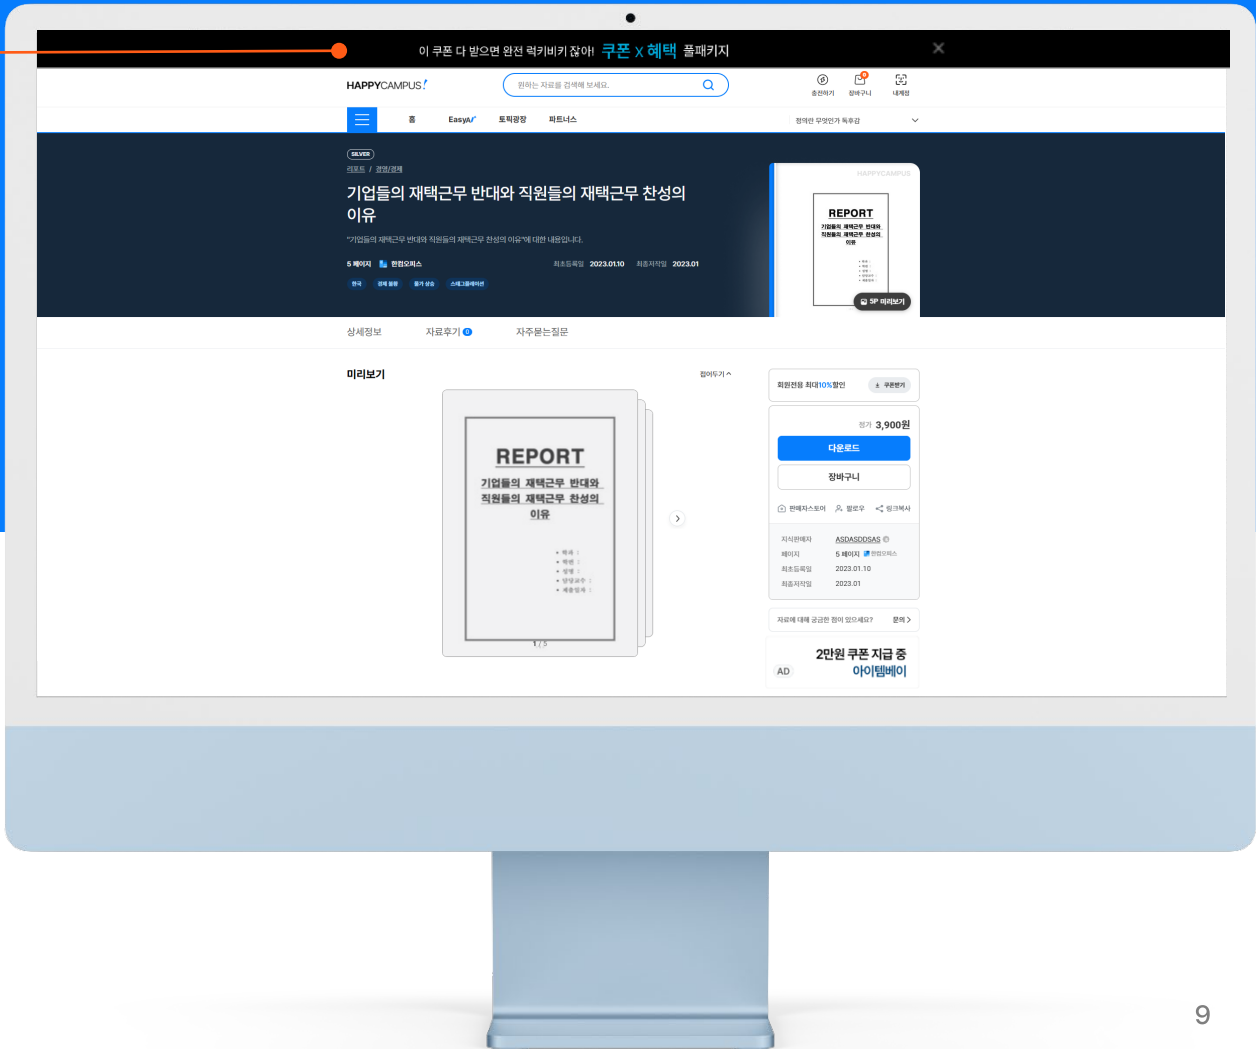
이 쿠폰 다 받으면 완전 럭키비키 잖아! 쿠폰 x 혜택 풀패키지

HAPPYCAMPUS

원하는 자료를 검색해 보세요.

충전하기 장바구니 내계정

홈 EasyAI 토픽광장 파트너스

정의란 무엇인가 독후감

SILVER

리포트 / 경영/경제

기업들의 재택근무 반대와 직원들의 재택근무 찬성의 이유

"기업들의 재택근무 반대와 직원들의 재택근무 찬성의 이유"에 대한 내용입니다.

5 페이지 한컴오피스 최초등록일 2023.01.10 최종저작일 2023.01

HAPPYCAMPUS

REPORT

기업들의 재택근무 반대와 직원들의 재택근무 찬성의 이유

5P 미리보기

상세정보 자료후기 0 자주묻는질문

미리보기

접어두기

REPORT

기업들의 재택근무 반대와 직원들의 재택근무 찬성의 이유

1 / 5

회원전용 최대10%할인 쿠폰받기

정가 3,900원

다운로드

장바구니

판매자스토어 팔로우 링크복사

지식판매자 ASDASDDSAS
페이지 5 페이지 한컴오피스
최초등록일 2023.01.10
최종저작일 2023.01

자료에 대해 궁금한 점이 있으세요? 문의

2만원 쿠폰 지급 중
AD 아이템베이

9